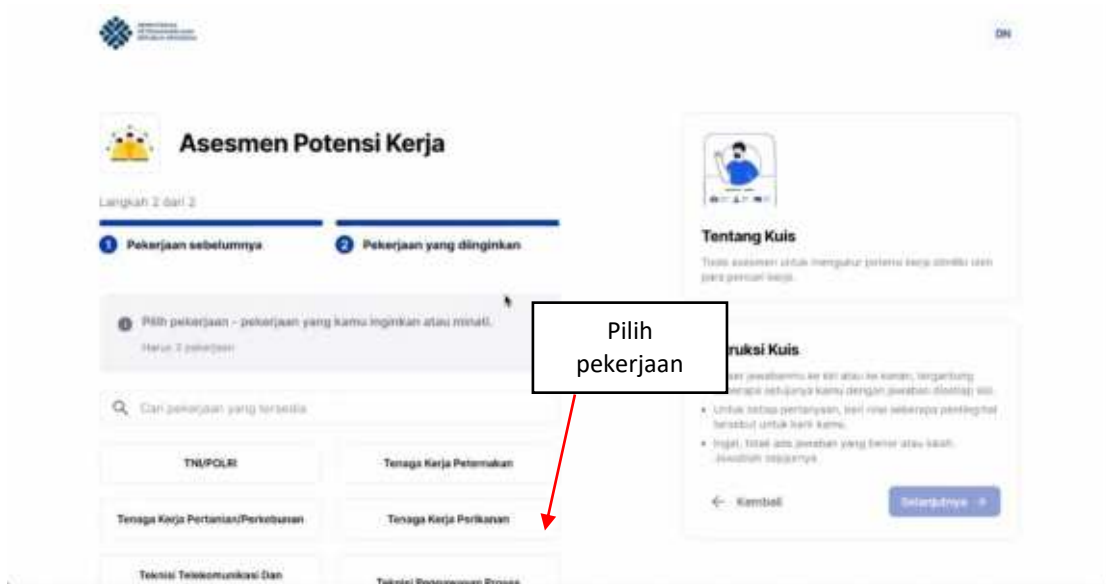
DN

Asesmen Potensi Kerja

Langkah 2 dari 2

1 Pekerjaan sebelumnya

2 Pekerjaan yang diinginkan

Pilih pekerjaan - pekerjaan yang kamu inginkan atau minati.

Harus 3 pekerjaan

Cari pekerjaan yang tersedia

TNI/POLRI

Tenaga Kerja Peternakan

Tenaga Kerja Pertanian/Perkebunan

Tenaga Kerja Perikanan

Teknisi Telekomunikasi Dan

Teknisi Pengawasan Proses

Pilih pekerjaan

Tentang Kuis

Tes asesmen untuk mengukur potensi kerja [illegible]

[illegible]ruksi Kuis

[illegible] jawabanmu ke kiri atau ke kanan, tergantung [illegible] setujunya kamu dengan jawaban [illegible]

• Untuk setiap pertanyaan, beri nilai seberapa penting hal tersebut untuk kamu.

• Ingat, tidak ada jawaban yang benar atau salah. Jawablah sejujurnya.

← Kembali

Selanjutnya →